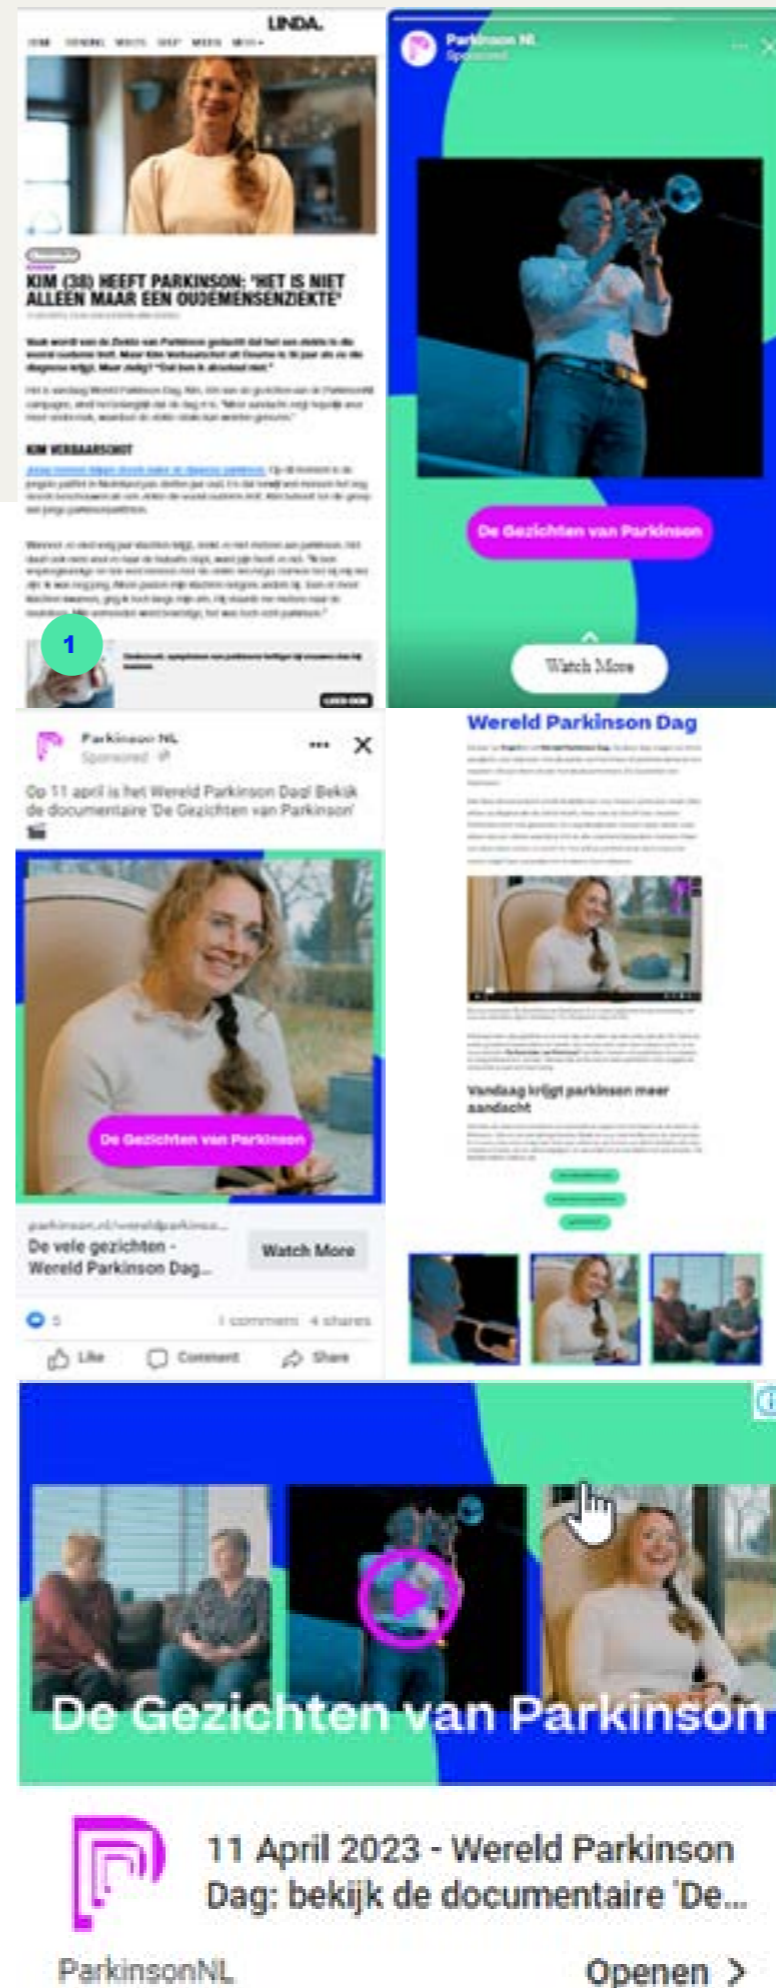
LINDA.

KIM (38) HEEFT PARKINSON: 'HET IS NIET ALLEEN MAAR EEN OUDEMENSENZIEKTE'

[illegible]

KIM VERBAARSCHOT

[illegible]

1

Parkinson NL
Sponsored

De Gezichten van Parkinson

Watch More

Parkinson NL
Sponsored

Op 11 april is het Wereld Parkinson Dag! Bekijk de documentaire 'De Gezichten van Parkinson'

De Gezichten van Parkinson

parkinson.nl/wereldparkinso...
De vele gezichten - Wereld Parkinson Dag...

Watch More

5 1 comment 4 shares

Like Comment Share

Wereld Parkinson Dag

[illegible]

Vandaag krijgt parkinson meer aandacht

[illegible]

De Gezichten van Parkinson

11 April 2023 - Wereld Parkinson Dag: bekijk de documentaire 'De...

ParkinsonNL

Openen